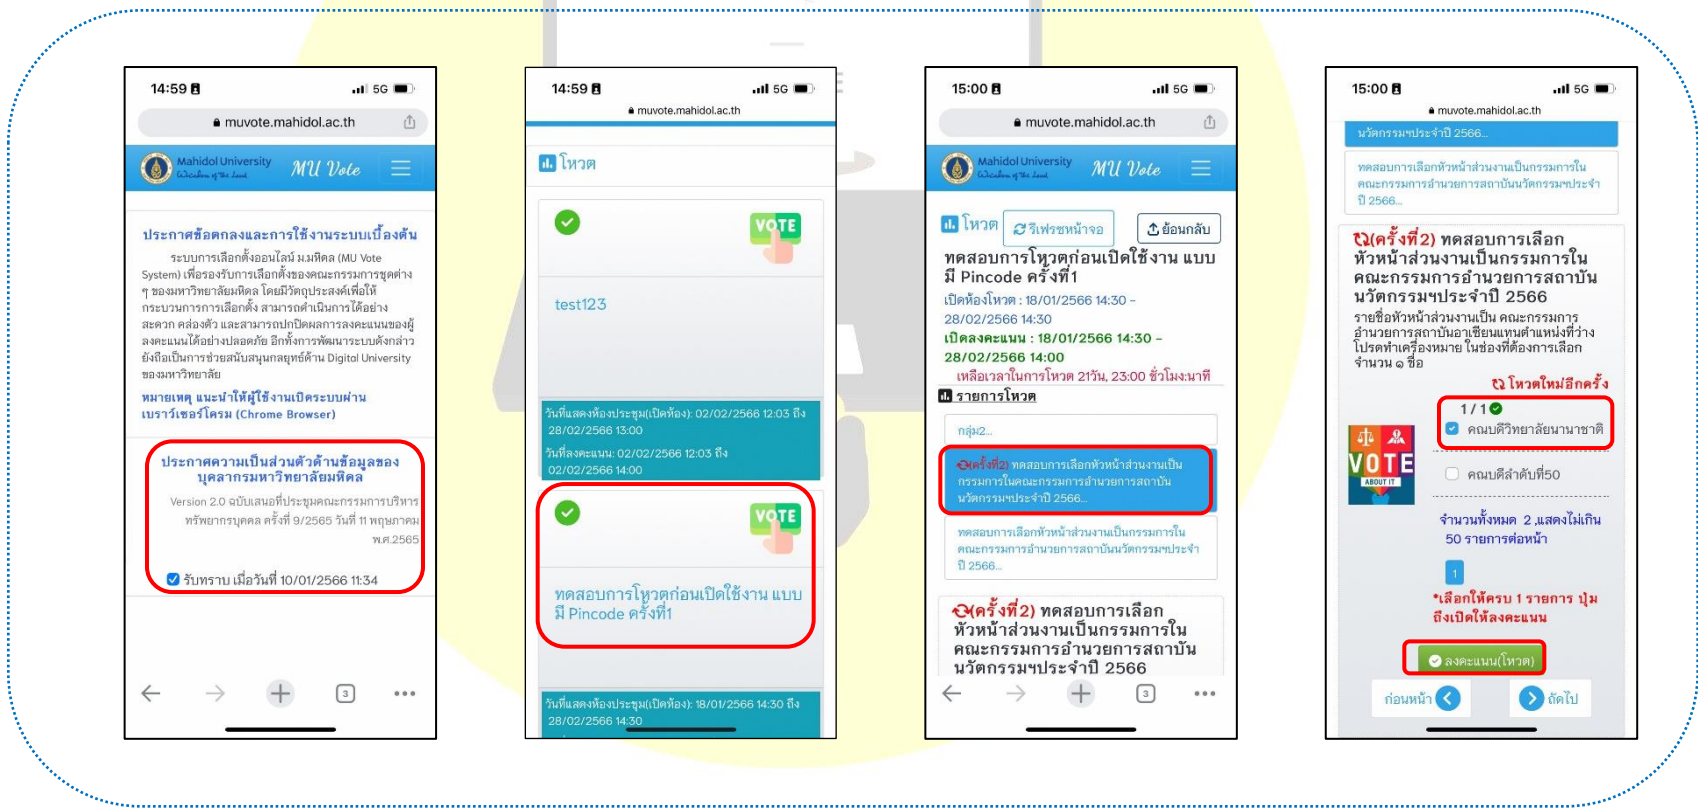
14:59
5G
muvote.mahidol.ac.th
Mahidol University
MU Vote

ประกาศข้อตกลงและการใช้งานระบบเบื้องต้น

ระบบการเลือกตั้งออนไลน์ ม.มหิดล (MU Vote System) เพื่อรองรับการเลือกตั้งของคณะกรรมการชุดต่าง ๆ ของมหาวิทยาลัยมหิดล โดยมีวัตถุประสงค์เพื่อให้กระบวนการการเลือกตั้ง สามารถดำเนินการได้อย่างสะดวก คล่องตัว และสามารถปกปิดผลการลงคะแนนของผู้ลงคะแนนได้อย่างปลอดภัย อีกทั้งการพัฒนาระบบดังกล่าวยังถือเป็นการช่วยสนับสนุนกลยุทธ์ด้าน Digital University ของมหาวิทยาลัย

หมายเหตุ แนะนำให้ผู้ใช้งานเปิดระบบผ่านเบราว์เซอร์โครม (Chrome Browser)

ประกาศความเป็นส่วนตัวด้านข้อมูลของบุคลากรมหาวิทยาลัยมหิดล

Version 2.0 ฉบับเสนอที่ประชุมคณะกรรมการบริหารทรัพยากรบุคคล ครั้งที่ 9/2565 วันที่ 11 พฤษภาคม พ.ศ.2565

รับทราบ เมื่อวันที่ 10/01/2566 11:34

3

14:59
5G
muvote.mahidol.ac.th
โหวต

VOTE
test123

วันที่แสดงห้องประชุม(เปิดห้อง): 02/02/2566 12:03 ถึง 28/02/2566 13:00
วันที่ลงคะแนน: 02/02/2566 12:03 ถึง 02/02/2566 14:00

VOTE
ทดสอบการโหวตก่อนเปิดใช้งาน แบบมี Pincode ครั้งที่1

วันที่แสดงห้องประชุม(เปิดห้อง): 18/01/2566 14:30 ถึง 28/02/2566 14:30

15:00
5G
muvote.mahidol.ac.th
Mahidol University
MU Vote

โหวต
รีเฟรชหน้าจอ
ย้อนกลับ

ทดสอบการโหวตก่อนเปิดใช้งาน แบบมี Pincode ครั้งที่1
เปิดห้องโหวต : 18/01/2566 14:30 - 28/02/2566 14:30
เปิดลงคะแนน : 18/01/2566 14:30 - 28/02/2566 14:00
เหลือเวลาในการโหวต 21วัน, 23:00 ชั่วโมง:นาที
รายการโหวต

กลุ่ม2...
(ครั้งที่2) ทดสอบการเลือกหัวหน้าส่วนงานเป็นกรรมการในคณะกรรมการอำนวยการสถาบันนวัตกรรมฯประจำปี 2566...
ทดสอบการเลือกหัวหน้าส่วนงานเป็นกรรมการในคณะกรรมการอำนวยการสถาบันนวัตกรรมฯประจำปี 2566...

(ครั้งที่2) ทดสอบการเลือกหัวหน้าส่วนงานเป็นกรรมการในคณะกรรมการอำนวยการสถาบันนวัตกรรมฯประจำปี 2566

3

15:00
5G
muvote.mahidol.ac.th
นวัตกรรมฯประจำปี 2566...
ทดสอบการเลือกหัวหน้าส่วนงานเป็นกรรมการในคณะกรรมการอำนวยการสถาบันนวัตกรรมฯประจำปี 2566...

(ครั้งที่2) ทดสอบการเลือกหัวหน้าส่วนงานเป็นกรรมการในคณะกรรมการอำนวยการสถาบันนวัตกรรมฯประจำปี 2566
รายชื่อหัวหน้าส่วนงานเป็น คณะกรรมการอำนวยการสถาบันอาเซียนแทนตำแหน่งที่ว่าง โปรดทำเครื่องหมาย ในช่องที่ต้องการเลือก จำนวน ๑ ชื่อ
โหวตใหม่อีกครั้ง
1 / 1
คณบดีวิทยาลัยนานาชาติ
VOTE
ABOUT IT
คณบดีลำดับที่50
จำนวนทั้งหมด 2 ,แสดงไม่เกิน 50 รายการต่อหน้า
1
*เลือกให้ครบ 1 รายการ ปุ่มถึงเปิดให้ลงคะแนน
ลงคะแนน(โหวต)
ก่อนหน้า
ถัดไป